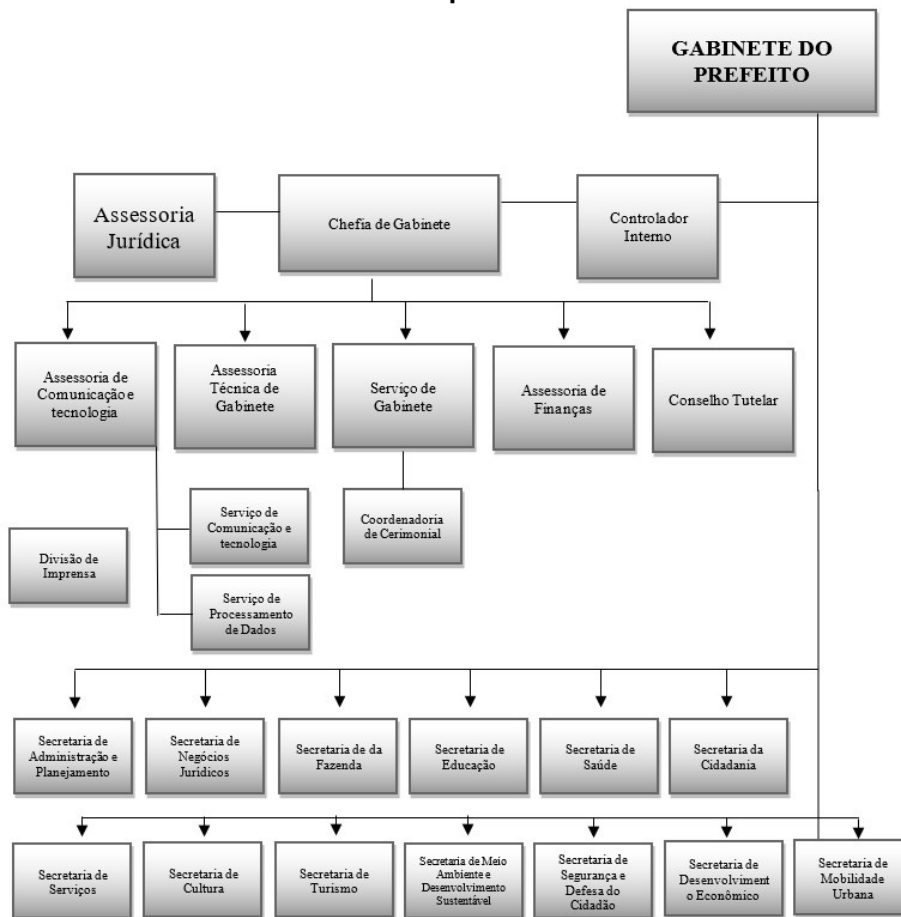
GABINETE DO PREFEITO

Assessoria Jurídica

Chefia de Gabinete

Controlador Interno

Assessoria de Comunicação e tecnologia

Assessoria Técnica de Gabinete

Serviço de Gabinete

Assessoria de Finanças

Conselho Tutelar

Serviço de Comunicação e tecnologia

Coordenadoria de Cerimonial

Divisão de Imprensa

Serviço de Processamento de Dados

Secretaria de Administração e Planejamento

Secretaria de Negócios Jurídicos

Secretaria de da Fazenda

Secretaria de Educação

Secretaria de Saúde

Secretaria da Cidadania

Secretaria de Serviços

Secretaria de Cultura

Secretaria de Turismo

Secretaria de Meio Ambiente e Desenvolvimento Sustentável

Secretaria de Segurança e Defesa do Cidadão

Secretaria de Desenvolviment o Econômico

Secretaria de Mobilidade Urbana